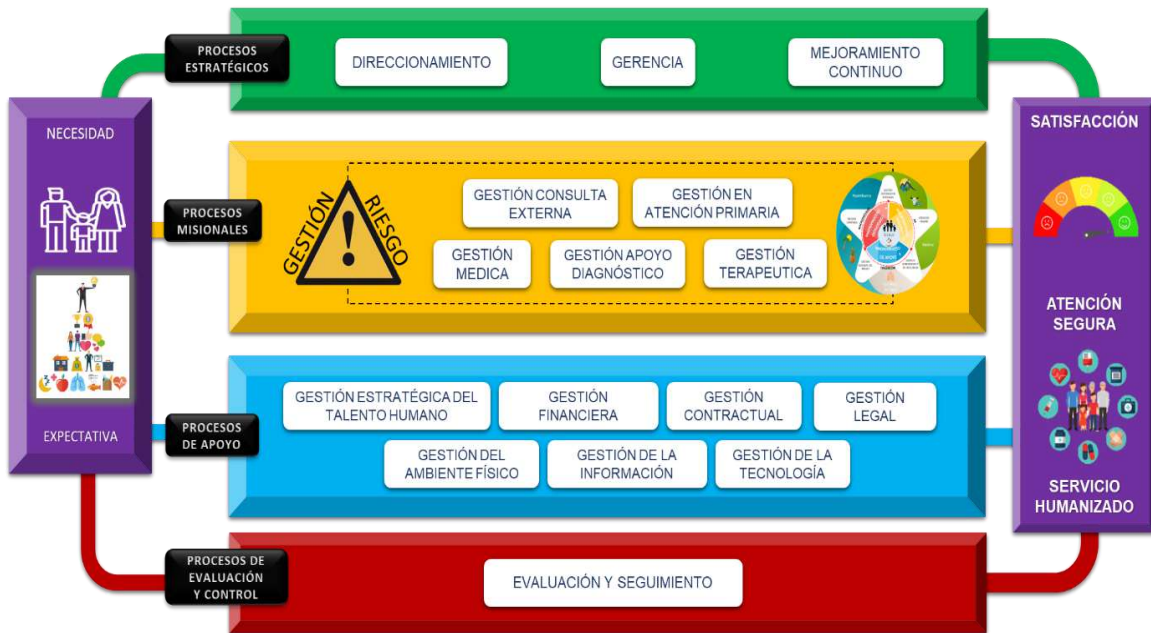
PROCESOS ESTRATÉGICOS

DIRECCIONAMIENTO

GERENCIA

MEJORAMIENTO CONTINUO

NECESIDAD

SATISFACCIÓN

PROCESOS MISIONALES

GESTIÓN RIESGO

GESTIÓN CONSULTA EXTERNA

GESTIÓN EN ATENCIÓN PRIMARIA

GESTIÓN MEDICA

GESTIÓN APOYO DIAGNÓSTICO

GESTIÓN TERAPEUTICA

ATENCIÓN SEGURA

EXPECTATIVA

PROCESOS DE APOYO

GESTIÓN ESTRATÉGICA DEL TALENTO HUMANO

GESTIÓN FINANCIERA

GESTIÓN CONTRACTUAL

GESTIÓN LEGAL

GESTIÓN DEL AMBIENTE FÍSICO

GESTIÓN DE LA INFORMACIÓN

GESTIÓN DE LA TECNOLOGÍA

SERVICIO HUMANIZADO

PROCESOS DE EVALUACIÓN Y CONTROL

EVALUACIÓN Y SEGUIMIENTO